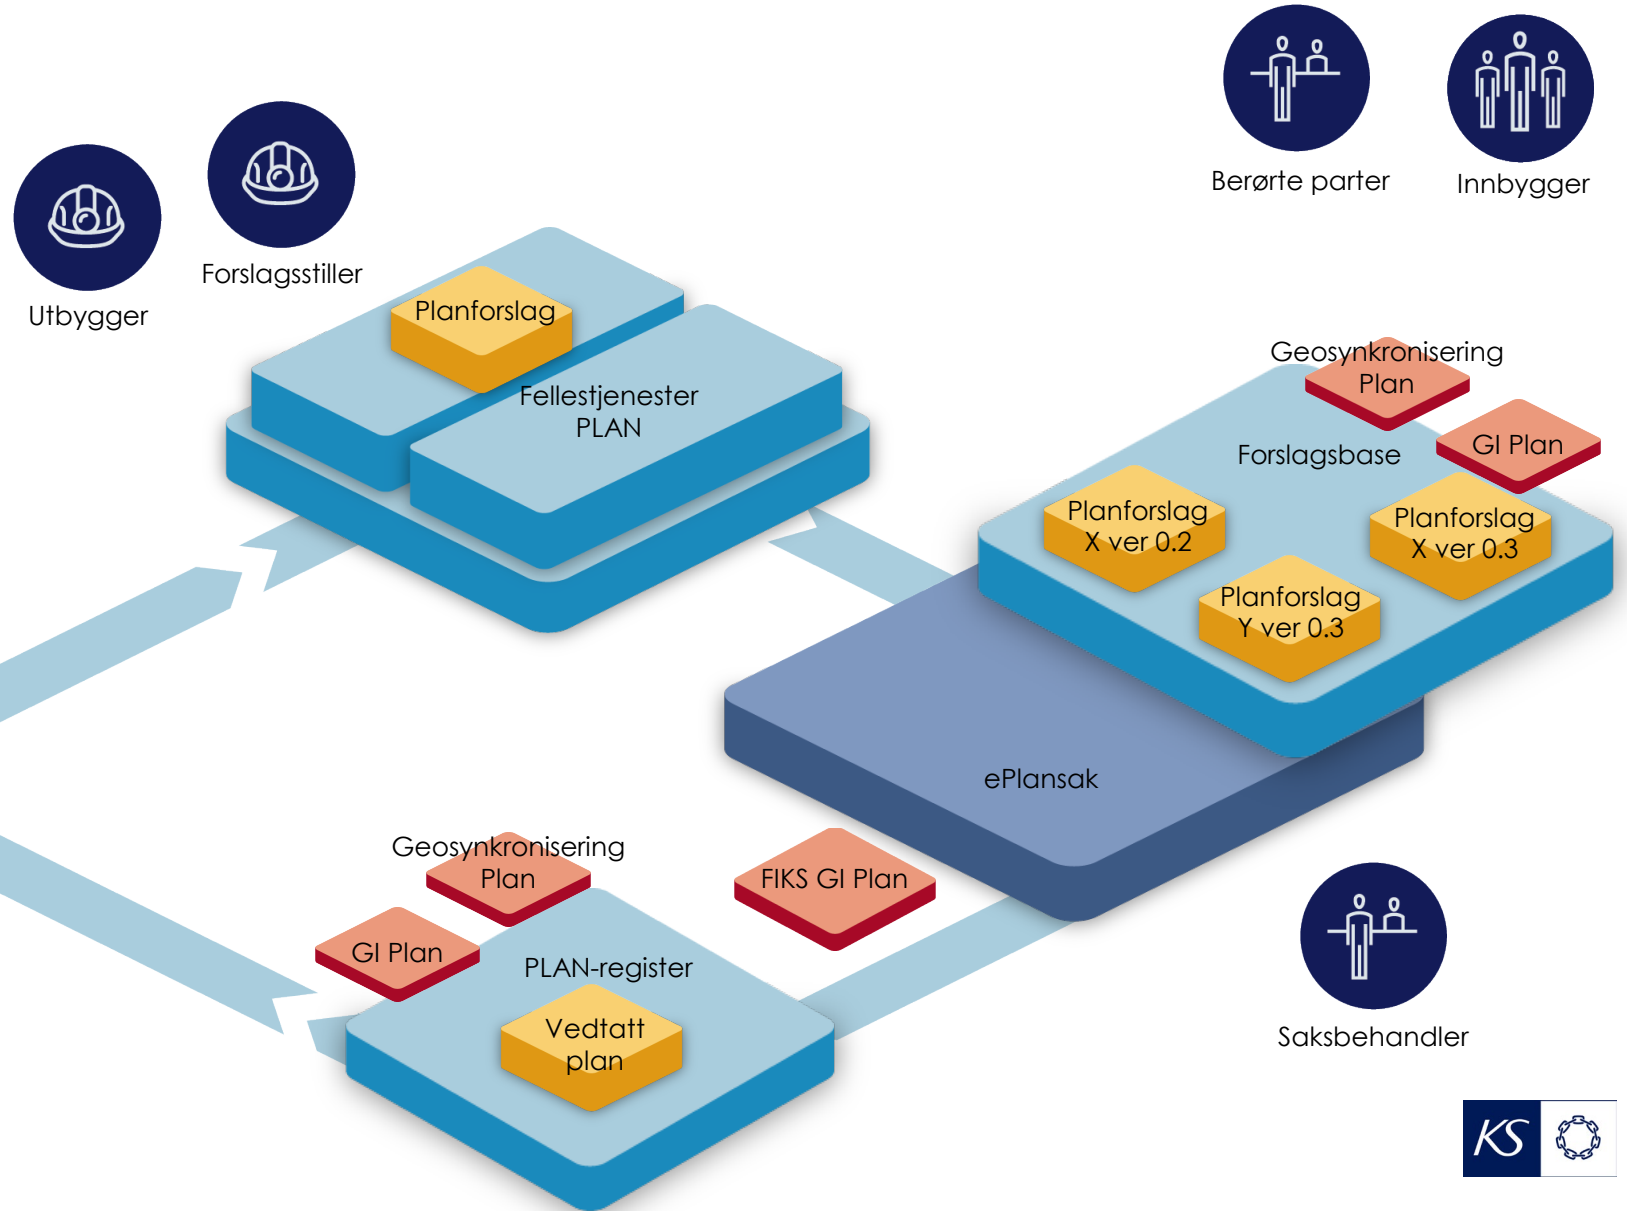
Berørte parter

Innbygger

Utbygger

Forslagsstiller

Planforslag

Fellestjenester PLAN

Geosynkronisering Plan

GI Plan

Forslagsbase

Planforslag X ver 0.2

Planforslag X ver 0.3

Planforslag Y ver 0.3

ePlansak

Geosynkronisering Plan

FIKS GI Plan

GI Plan

PLAN-register

Vedtatt plan

Saksbehandler

KS